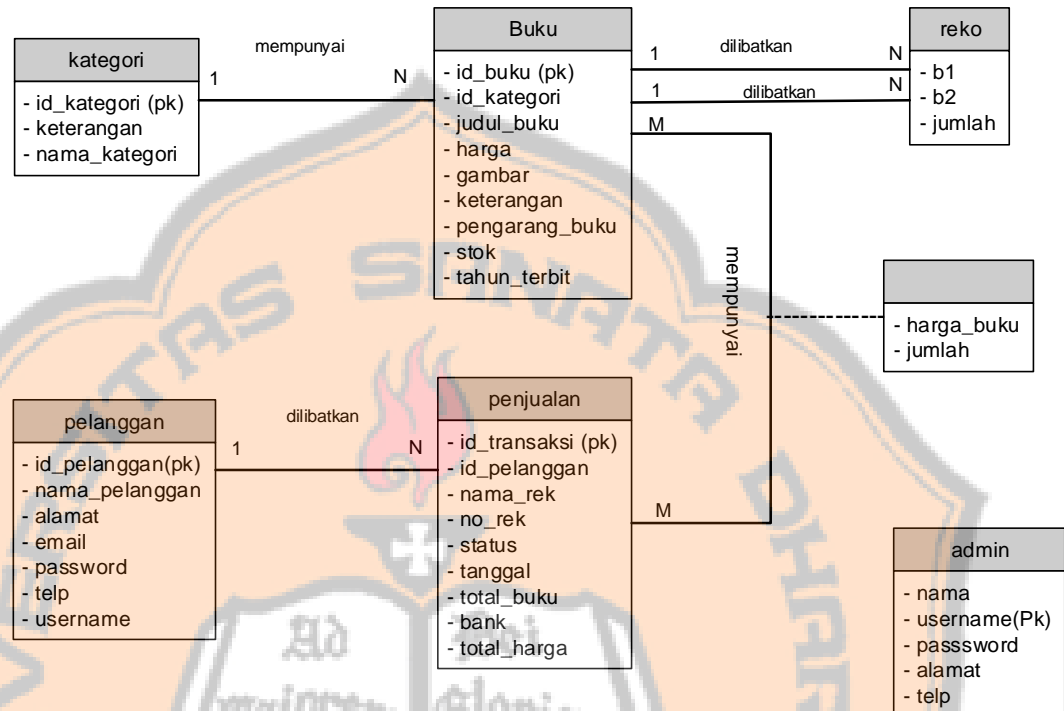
kategori

- id_kategori (pk)
- keterangan
- nama_kategori

mempunyai

1

N

Buku

- id_buku (pk)
- id_kategori
- judul_buku
- harga
- gambar
- keterangan
- pengarang_buku
- stok
- tahun_terbit

1

dilibatkan

N

1

dilibatkan

N

reko

- b1
- b2
- jumlah

M

mempunyai

- harga_buku
- jumlah

pelanggan

- id_pelanggan(pk)
- nama_pelanggan
- alamat
- email
- password
- telp
- username

dilibatkan

1

N

penjualan

- id_transaksi (pk)
- id_pelanggan
- nama_rek
- no_rek
- status
- tanggal
- total_buku
- bank
- total_harga

M

admin

- nama
- username(Pk)
- passsword
- alamat
- telp